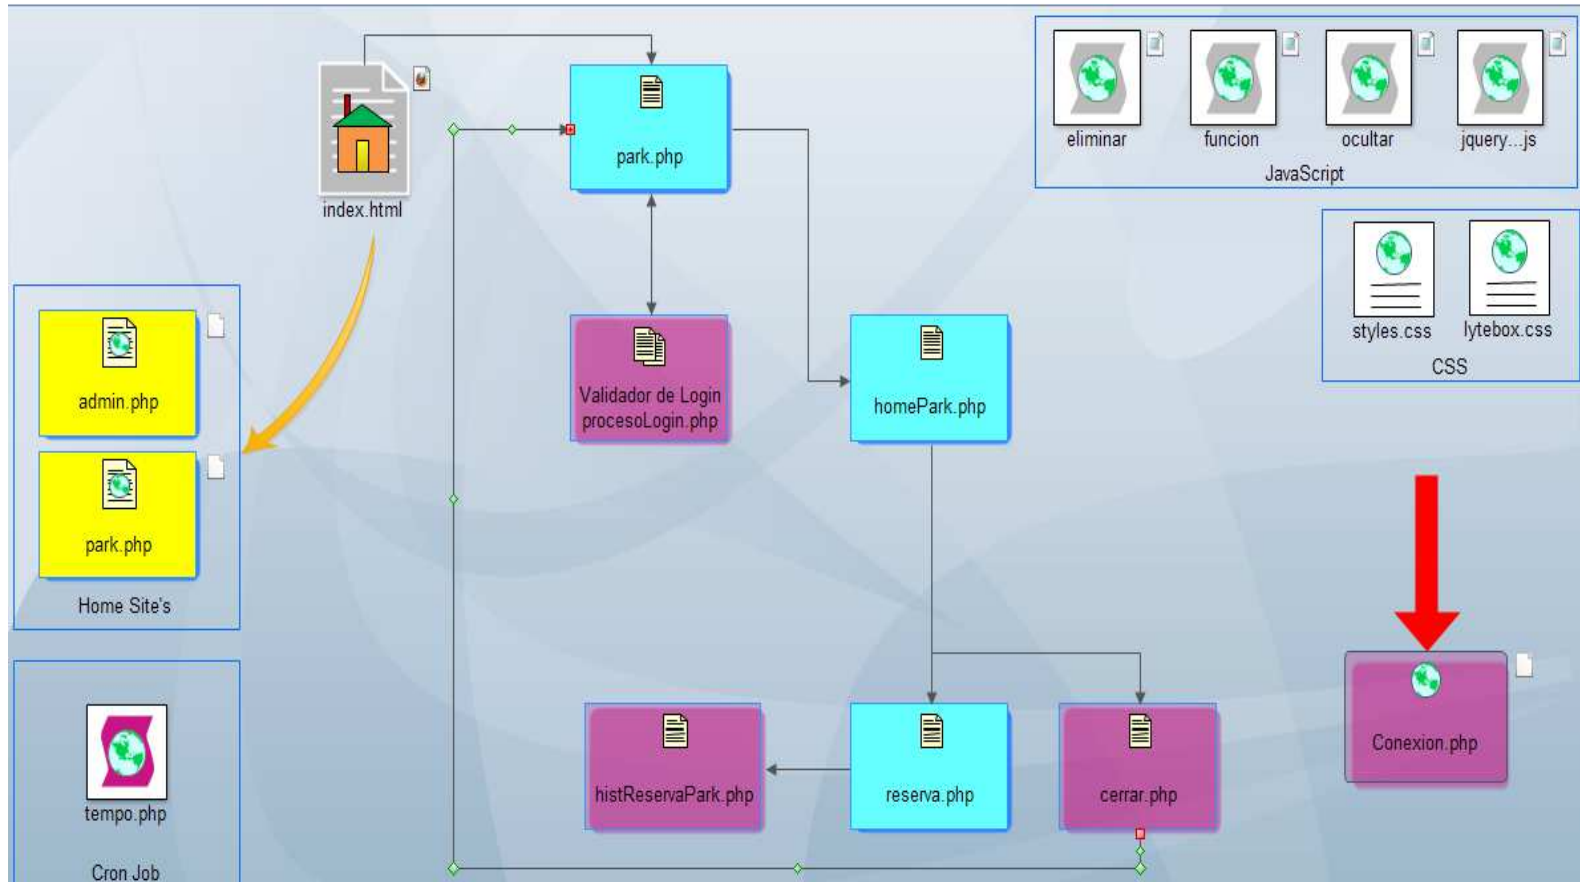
index.html

park.php

Validador de Login
procesoLogin.php

homePark.php

eliminar
funcion
ocultar
jquery...js
JavaScript

styles.css
lytebox.css
CSS

admin.php

park.php

Home Site's

tempo.php

Cron Job

histReservaPark.php

reserva.php

cerrar.php

Conexion.php